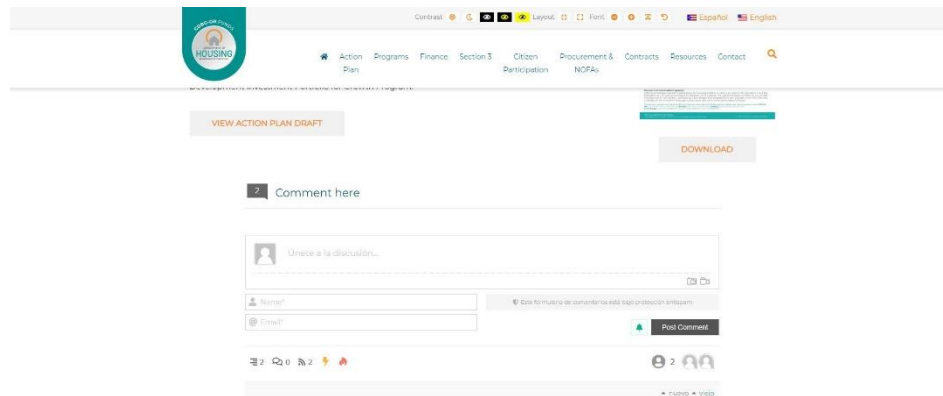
Contrast Layout Font Español English

HOUSING

Action Plan Programs Finance Section 3 Citizen Participation Procurement & NOFAs Contracts Resources Contact

Development Investment Portfolio for Growth Program.

VIEW ACTION PLAN DRAFT

DOWNLOAD

2 Comment here

Únete a la discusión...

Name*

Email*

Este formulario de comentarios está bajo protección antispam

Post Comment

2 0 2

2

nuevo viejo